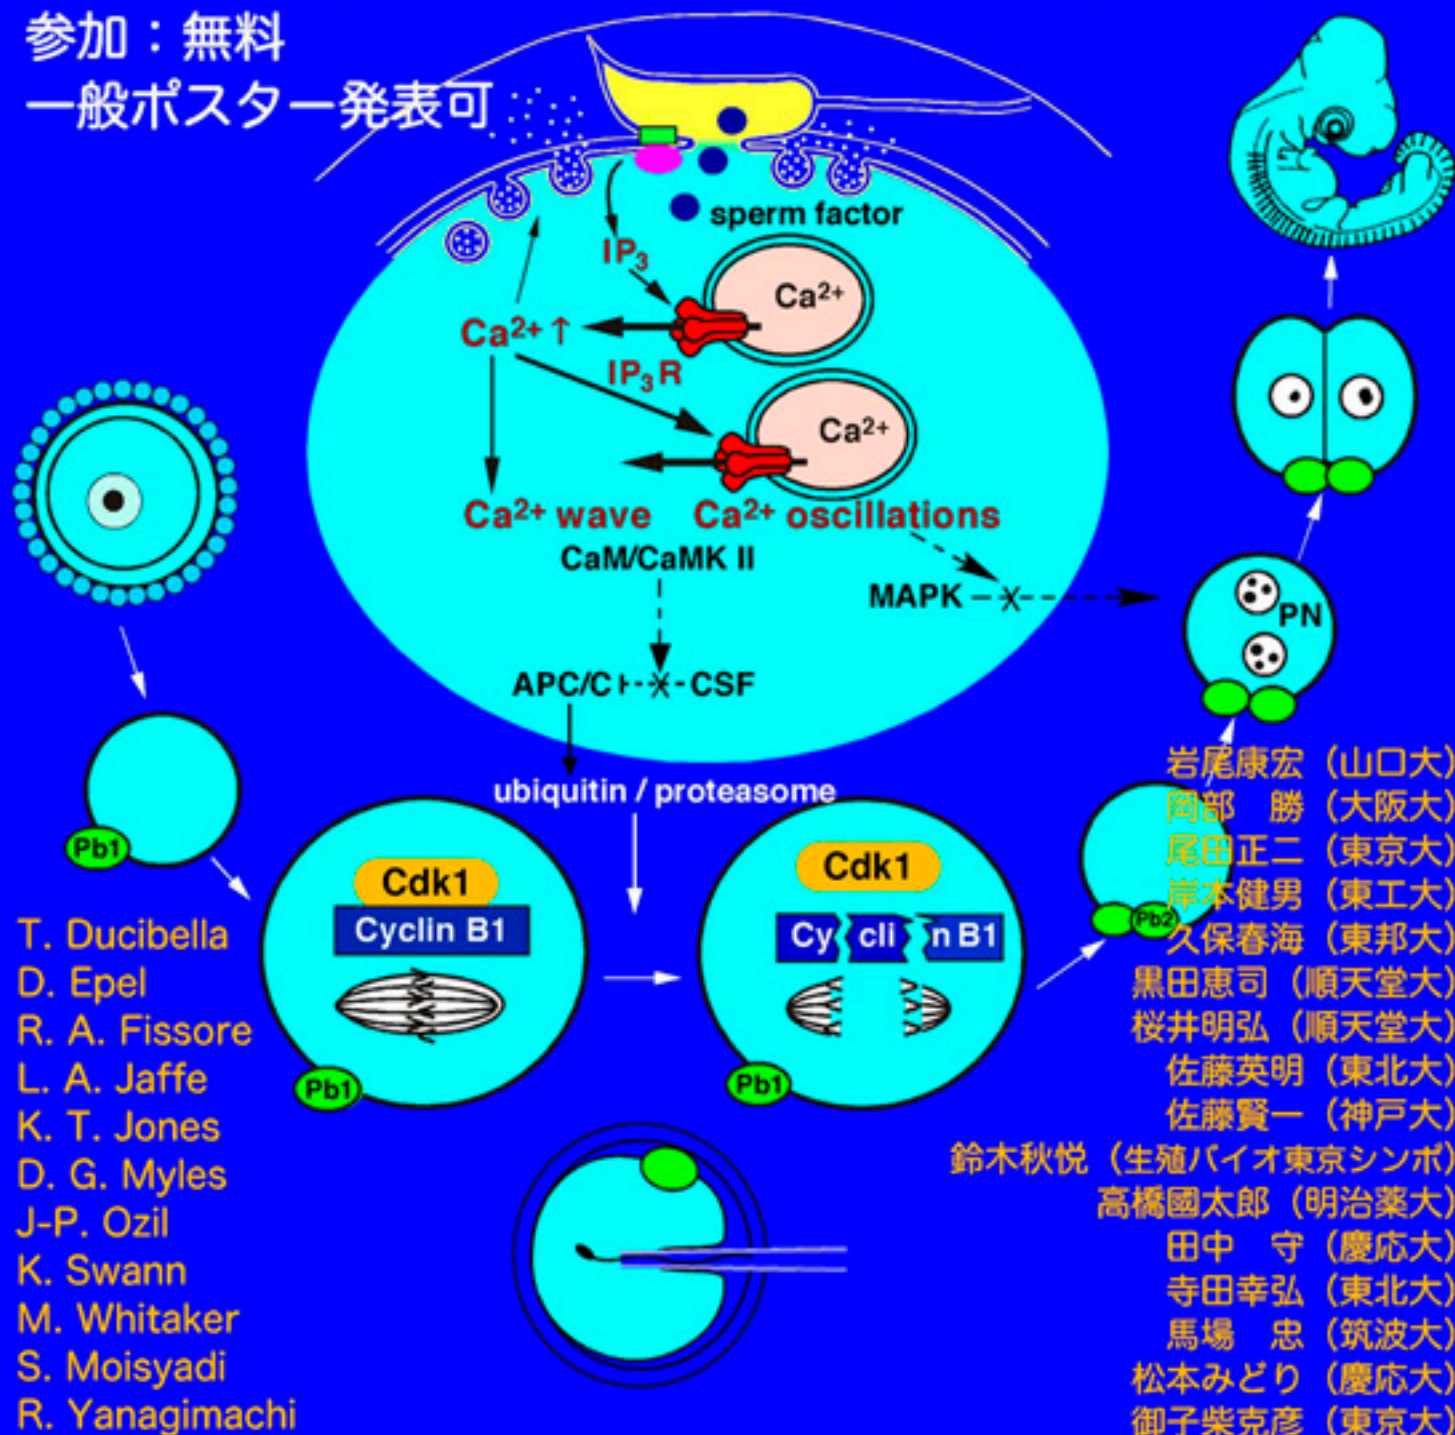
参加：無料
一般ポスター発表可

sperm factor
$IP_3$
$Ca^{2+}$
$Ca^{2+}\uparrow$
$IP_3R$
$Ca^{2+}$
$Ca^{2+}$ wave
$Ca^{2+}$ oscillations
CaM/CaMK II
MAPK
APC/C
CSF
ubiquitin / proteasome
PN
Pb1
Cdk1
Cyclin B1
Pb1
Cdk1
Cy cli n B1
Pb1
Pb2

T. Ducibella
D. Epel
R. A. Fissore
L. A. Jaffe
K. T. Jones
D. G. Myles
J-P. Ozil
K. Swann
M. Whitaker
S. Moisyadi
R. Yanagimachi

岩尾康宏（山口大）
岡部　勝（大阪大）
尾田正二（東京大）
岸本健男（東工大）
久保春海（東邦大）
黒田恵司（順天堂大）
桜井明弘（順天堂大）
佐藤英明（東北大）
佐藤賢一（神戸大）
鈴木秋悦（生殖バイオ東京シンポ）
高橋國太郎（明治薬大）
田中　守（慶応大）
寺田幸弘（東北大）
馬場　忠（筑波大）
松本みどり（慶応大）
御子柴克彦（東京大）